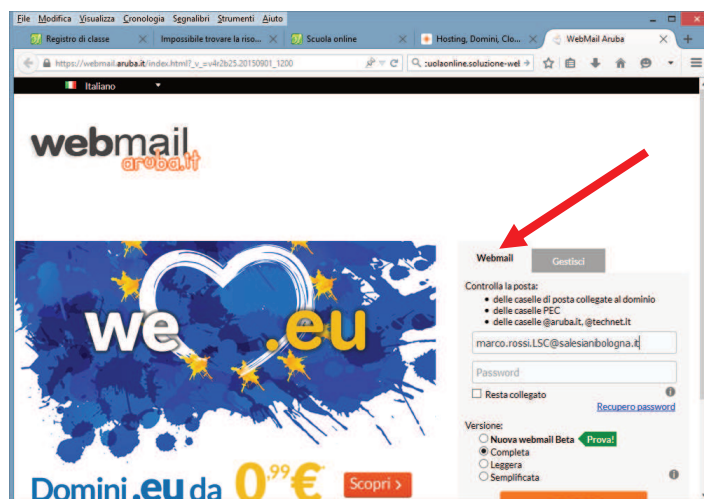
File Modifica Visualizza Cronologia Segnalibri Strumenti Aiuto

Registro di classe
Impossibile trovare la riso...
Scuola online
Hosting, Domini, Clo...
WebMail Aruba

https://webmail.aruba.it/index.html?_v_=v4r2b25.20150801_1200

:uolaonline.soluzione-wel

Italiano

webmail aruba.it

we .eu

Domini .eu da 0,99 €

Scopri ›

Webmail
Gestisci

Controlla la posta:
• delle caselle di posta collegate al dominio
• delle caselle PEC
• delle caselle @aruba.it, @technet.it

marco.rossi.LSC@salesianibologna.it

Password

Resta collegato

Recupero password

Versione:
Nuova webmail Beta
Prova!
Completa
Leggera
Semplificata